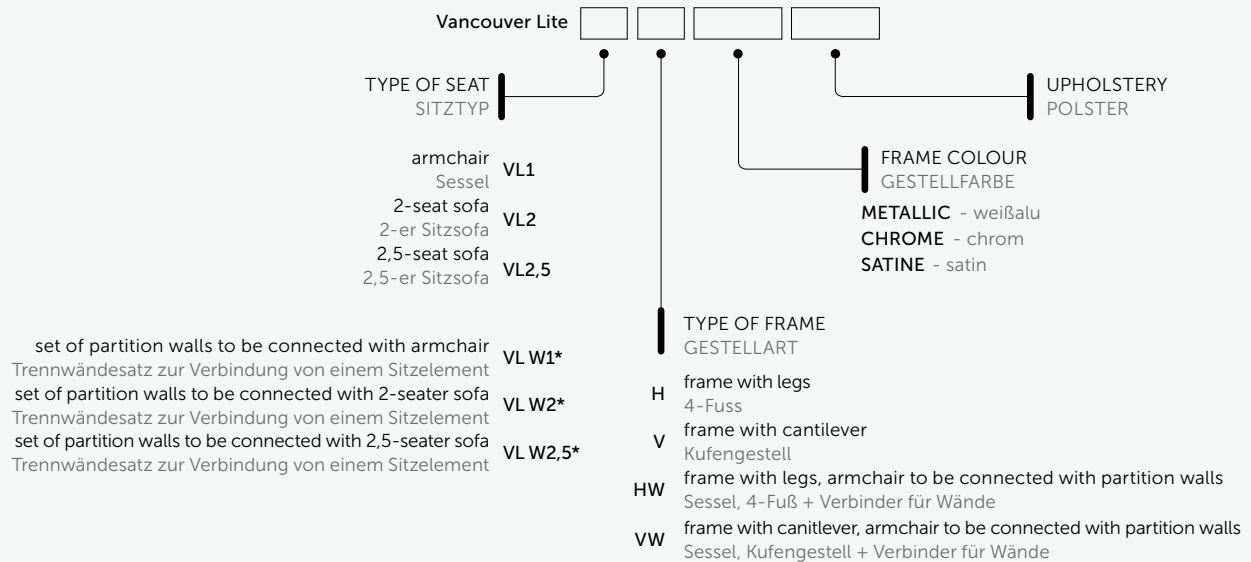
Vancouver Lite

TYPE OF SEAT
SITZTYP

armchair
Sessel VL1
2-seat sofa
2-er Sitzsofa VL2
2,5-seat sofa
2,5-er Sitzsofa VL2,5

set of partition walls to be connected with armchair
Trennwändesatz zur Verbindung von einem Sitzelement VL W1*
set of partition walls to be connected with 2-seater sofa
Trennwändesatz zur Verbindung von einem Sitzelement VL W2*
set of partition walls to be connected with 2,5-seater sofa
Trennwändesatz zur Verbindung von einem Sitzelement VL W2,5*

UPHOLSTERY
POLSTER

FRAME COLOUR
GESTELLFARBE

METALLIC - weißalu
CHROME - chrom
SATINE - satin

TYPE OF FRAME
GESTELLART

H frame with legs
4-Fuss
V frame with cantilever
Kufengestell
HW frame with legs, armchair to be connected with partition walls
Sessel, 4-Fuß + Verbinder für Wände
VW frame with canitlever, armchair to be connected with partition walls
Sessel, Kufengestell + Verbinder für Wände